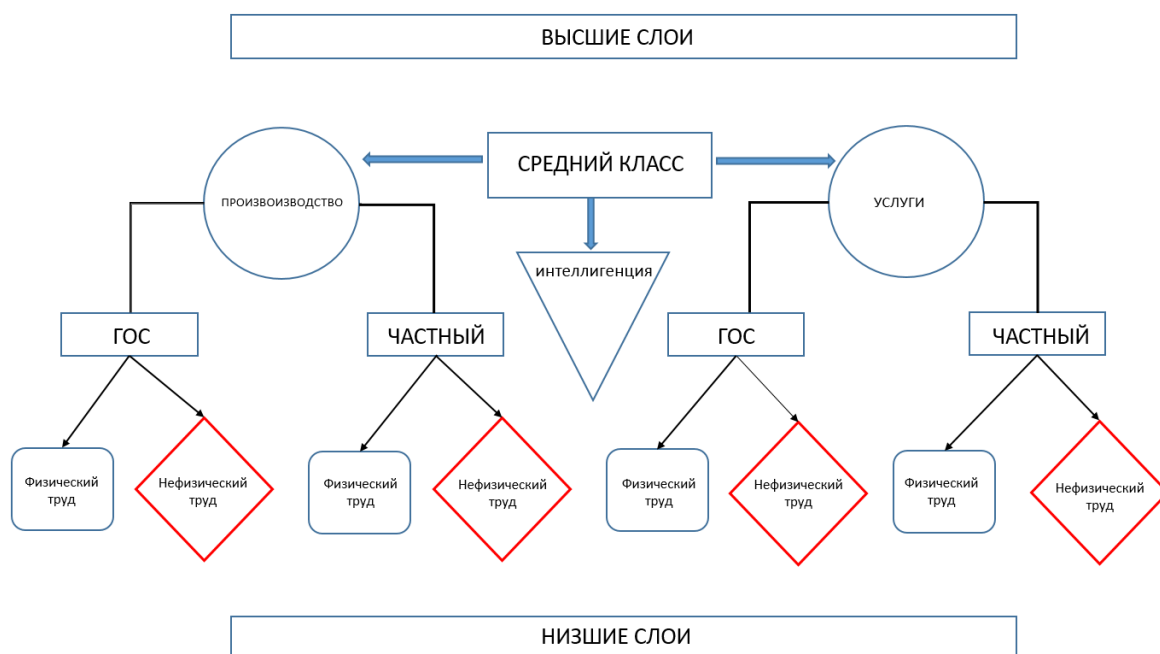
ВЫСШИЕ СЛОИ

СРЕДНИЙ КЛАСС

ПРОИЗВОИЗВОДСТВО

интеллигенция

УСЛУГИ

ГОС

ЧАСТНЫЙ

ГОС

ЧАСТНЫЙ

Физический труд

Нефизический труд

Физический труд

Нефизический труд

Физический труд

Нефизический труд

Физический труд

Нефизический труд

НИЗШИЕ СЛОИ